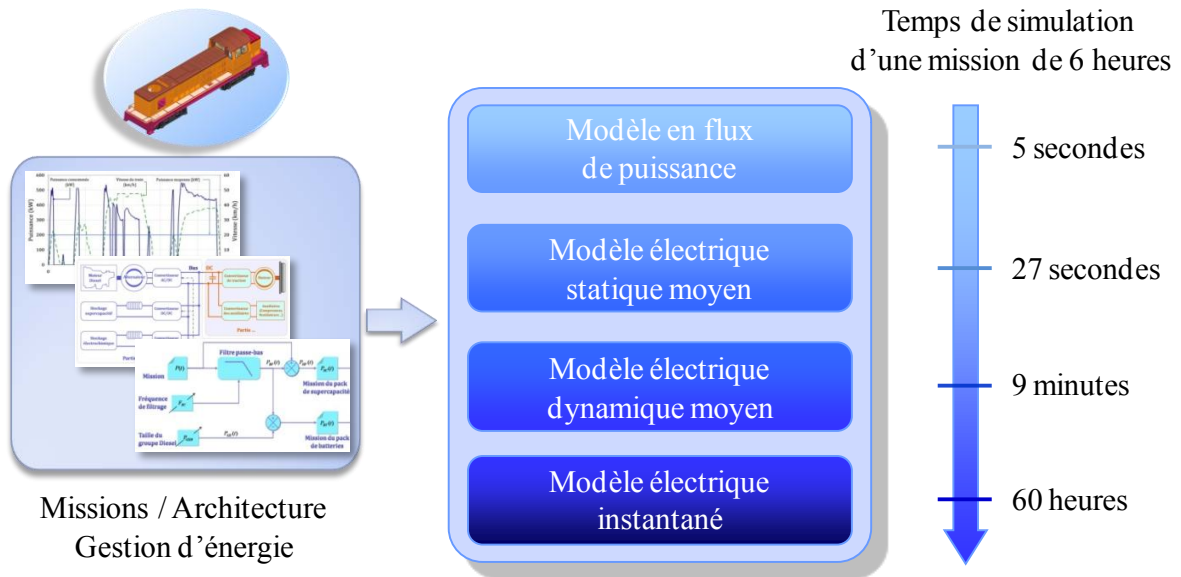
Missions / Architecture
Gestion d'énergie

Mission

Fréquence de filtrage

Taille du groupe Diesel

Filtre passe-bas

Mission du pack de supercapacités

Mission du pack de batteries

Modèle en flux de puissance

Modèle électrique statique moyen

Modèle électrique dynamique moyen

Modèle électrique instantané

Temps de simulation d'une mission de 6 heures

5 secondes

27 secondes

9 minutes

60 heures